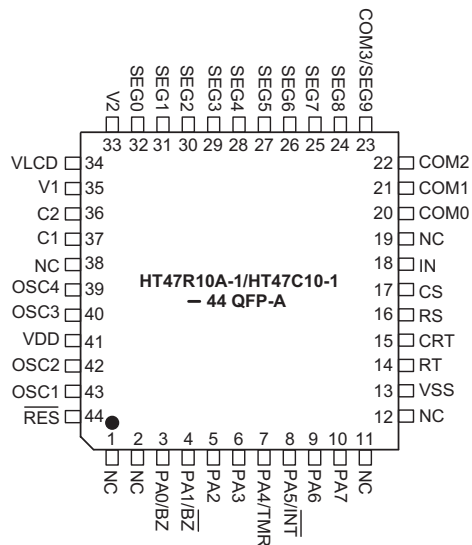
V2 33
SEG0 32
SEG1 31
SEG2 30
SEG3 29
SEG4 28
SEG5 27
SEG6 26
SEG7 25
SEG8 24
COM3/SEG9 23

VLCD 34
V1 35
C2 36
C1 37
NC 38
OSC4 39
OSC3 40
VDD 41
OSC2 42
OSC1 43
$\overline{RES}$ 44

22 COM2
21 COM1
20 COM0
19 NC
18 IN
17 CS
16 RS
15 CRT
14 RT
13 VSS
12 NC

HT47R10A-1/HT47C10-1
— 44 QFP-A

1 NC
2 NC
3 PA0/BZ
4 PA1/$\overline{BZ}$
5 PA2
6 PA3
7 PA4/TMR
8 PA5/$\overline{INT}$
9 PA6
10 PA7
11 NC